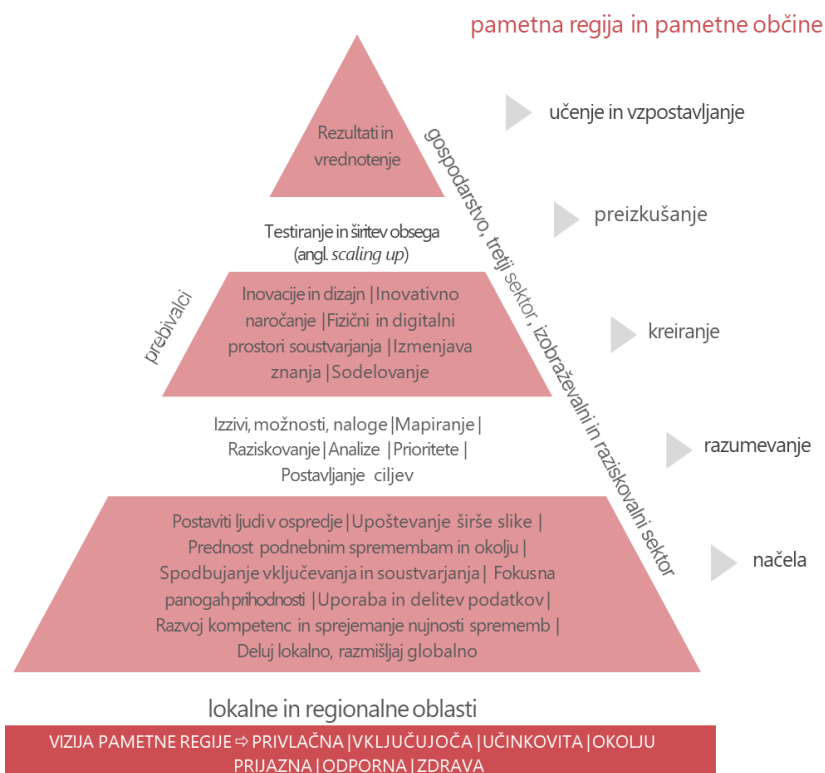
pametna regija in pametne občine

Rezultati in vrednotenje

Testiranje in širitev obsega (angl. scaling up)

Inovacije in dizajn | Inovativno naročanje | Fizični in digitalni prostori soustvarjanja | Izmenjava znanja | Sodelovanje

Izzivi, možnosti, naloge | Mapiranje | Raziskovanje | Analize | Prioritete | Postavljanje ciljev

Postaviti ljudi v ospredje | Upoštevanje širše slike | Prednost podnebnim spremembam in okolju | Spodbujanje vključevanja in soustvarjanja | Fokus na panogah prihodnosti | Uporaba in delitev podatkov | Razvoj kompetenc in sprejemanje nujnosti sprememb | Deluj lokalno, razmišljaj globalno

prebivalci

gospodarstvo, tretji sektor, izobraževalni in raziskovalni sektor

učenje in vzpostavljanje

preizkušanje

kreiranje

razumevanje

načela

lokalne in regionalne oblasti

VIZIJA PAMETNE REGIJE ⇨ PRIVLAČNA | VKLJUČUJOČA | UČINKOVITA | OKOLJU PRIJAZNA | ODPORNA | ZDRAVA